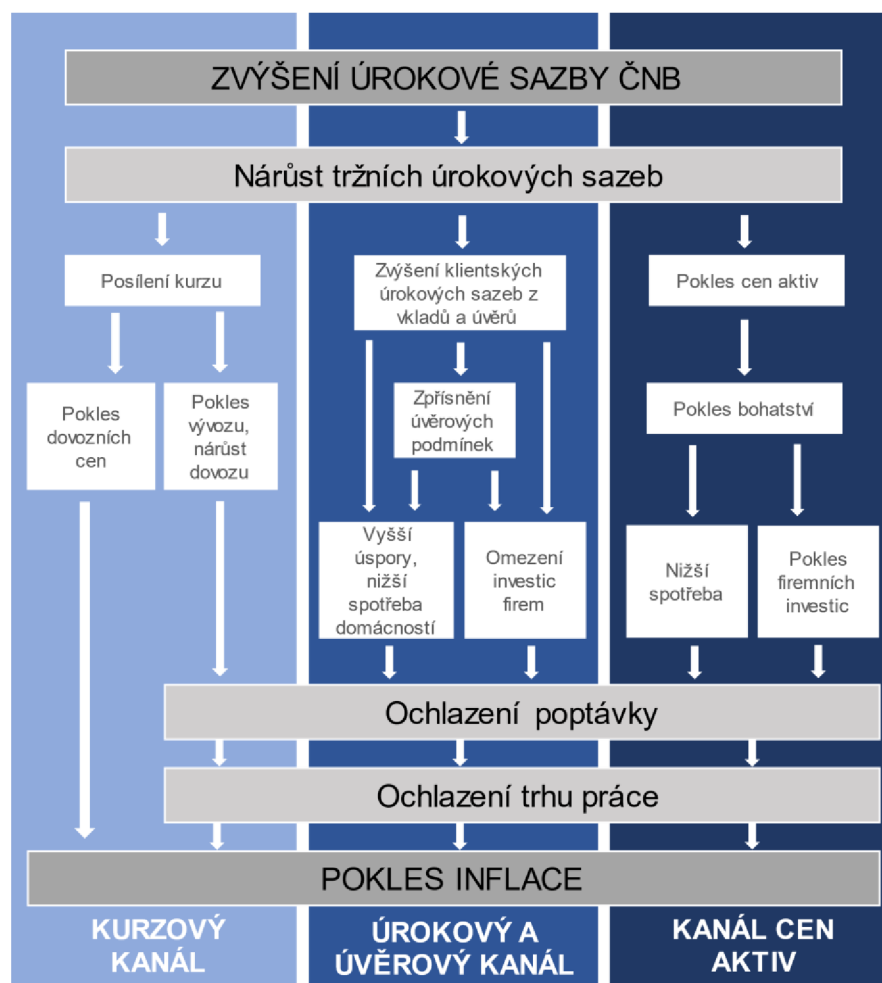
ZVÝŠENÍ ÚROKOVÉ SAZBY ČNB

Nárůst tržních úrokových sazeb

Posílení kurzu

Pokles dovozních cen

Pokles vývozu, nárůst dovozu

Zvýšení klientských úrokových sazeb z vkladů a úvěrů

Zpřísnění úvěrových podmínek

Vyšší úspory, nižší spotřeba domácností

Omezení investic firem

Pokles cen aktiv

Pokles bohatství

Nižší spotřeba

Pokles firemních investic

Ochlazení poptávky

Ochlazení trhu práce

POKLES INFLACE

KURZOVÝ KANÁL

ÚROKOVÝ A ÚVĚROVÝ KANÁL

KANÁL CEN AKTIV